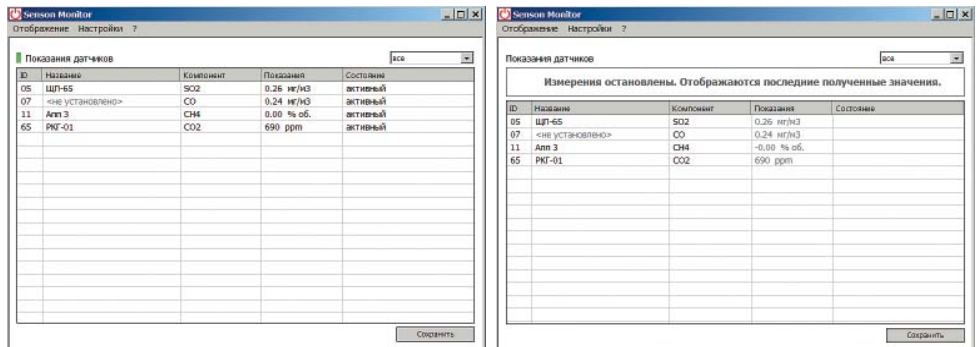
Senson Monitor
Отображение Настройки ?

Показания датчиков
все

| ID | Название | Компонент | Показания | Состояние |
|---|---|---|---|---|
| 05 | ЩП-65 | SO2 | 0.26 мг/м3 | активный |
| 07 | <не установлено> | CO | 0.24 мг/м3 | активный |
| 11 | Апп 3 | CH4 | 0.00 % об. | активный |
| 65 | РКГ-01 | CO2 | 690 ppm | активный |

Сохранить

Senson Monitor
Отображение Настройки ?

Показания датчиков
все

Измерения остановлены. Отображаются последние полученные значения.

| ID | Название | Компонент | Показания | Состояние |
|---|---|---|---|---|
| 05 | ЩП-65 | SO2 | 0.26 мг/м3 | |
| 07 | <не установлено> | CO | 0.24 мг/м3 | |
| 11 | Апп 3 | CH4 | -0.00 % об. | |
| 65 | РКГ-01 | CO2 | 690 ppm | |

Сохранить